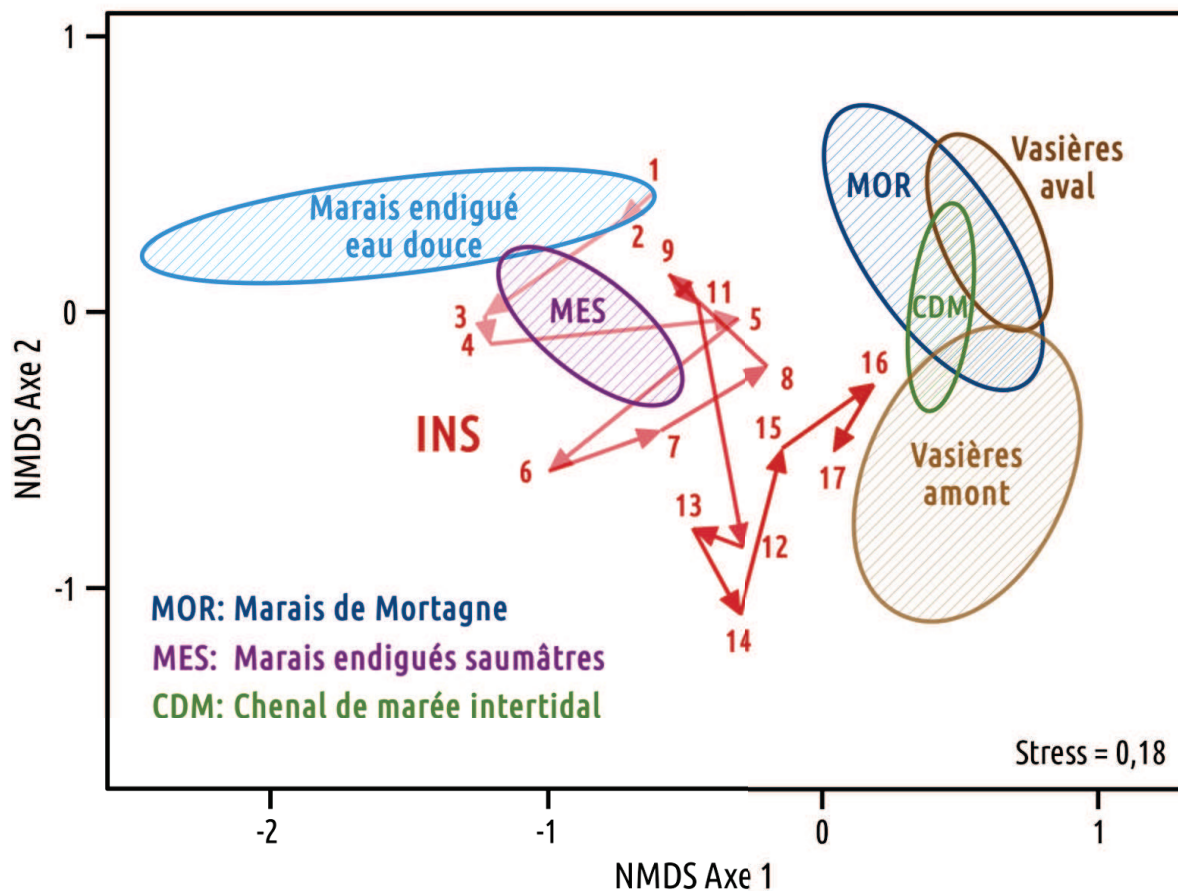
1
0
-1
NMDS Axe 2

Marais endigué eau douce
MES
INS
MOR
Vasières aval
CDM
Vasières amont

1
2
3
4
5
6
7
8
9
11
12
13
14
15
16
17

MOR: Marais de Mortagne
MES: Marais endigués saumâtres
CDM: Chenal de marée intertidal

Stress = 0,18

-2
-1
0
1
NMDS Axe 1